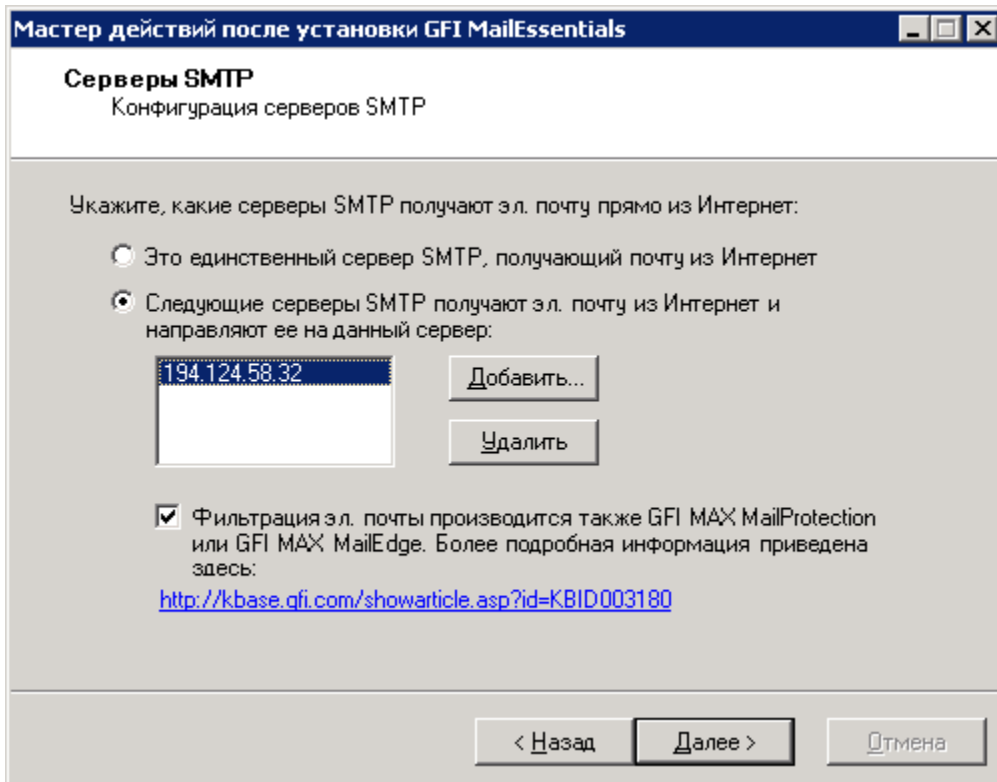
Мастер действий после установки GFI MailEssentials

Серверы SMTP
Конфигурация серверов SMTP

Укажите, какие серверы SMTP получают эл. почту прямо из Интернет:

Это единственный сервер SMTP, получающий почту из Интернет

Следующие серверы SMTP получают эл. почту из Интернет и направляют ее на данный сервер:

194.124.58.32

Добавить...

Удалить

Фильтрация эл. почты производится также GFI MAX MailProtection или GFI MAX MailEdge. Более подробная информация приведена здесь:

http://kbase.gfi.com/showarticle.asp?id=KBID003180

< Назад

Далее >

Отмена